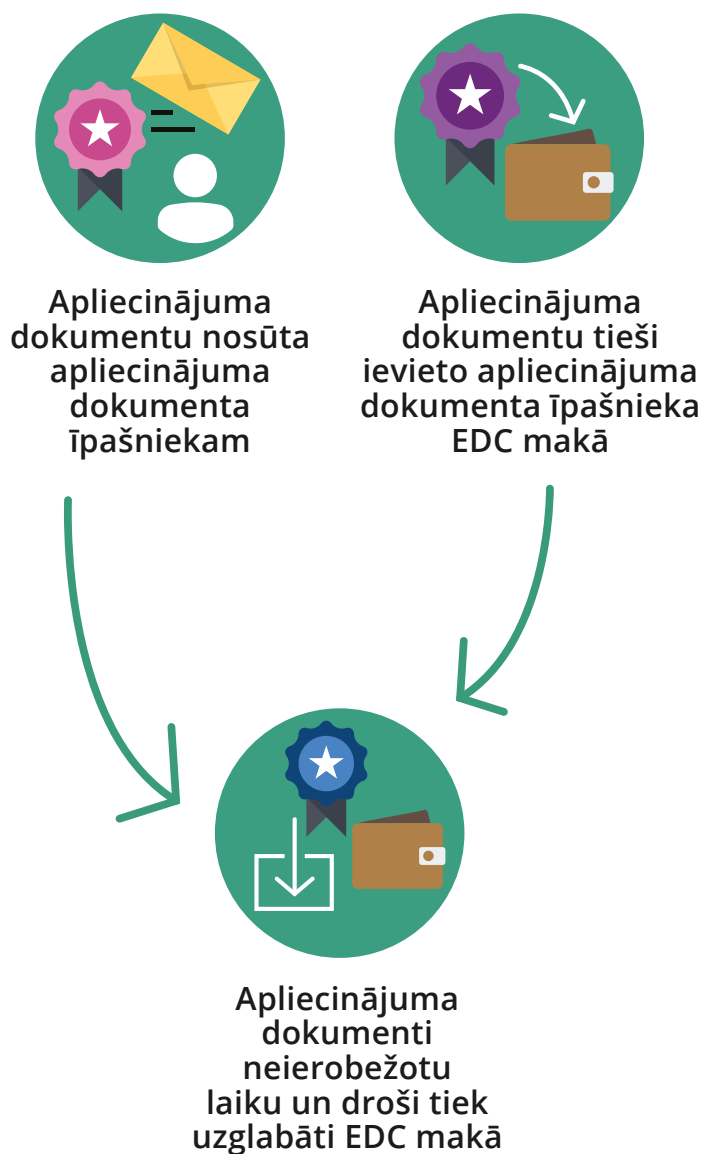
Apliecinājuma dokumentu nosūta apliecinājuma dokumenta īpašniekam

Apliecinājuma dokumentu tieši ievieto apliecinājuma dokumenta īpašnieka EDC makā

Apliecinājuma dokumenti neierobežotu laiku un droši tiek uzglabāti EDC makā